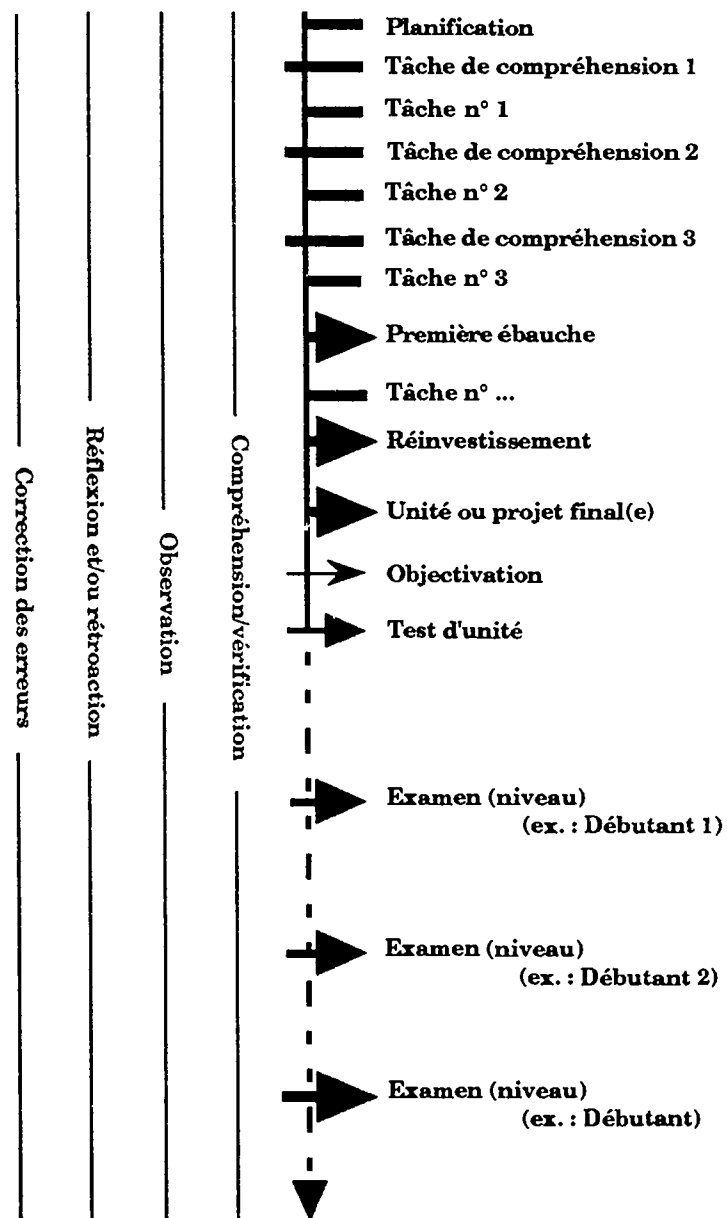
Planification
Tâche de compréhension 1
Tâche n° 1
Tâche de compréhension 2
Tâche n° 2
Tâche de compréhension 3
Tâche n° 3
Première ébauche
Tâche n° ...
Réinvestissement
Unité ou projet final(e)
Objectivation
Test d'unité
Examen (niveau)
(ex. : Débutant 1)
Examen (niveau)
(ex. : Débutant 2)
Examen (niveau)
(ex. : Débutant)

Correction des erreurs
Réflexion et/ou rétroaction
Observation
Compréhension/vérification